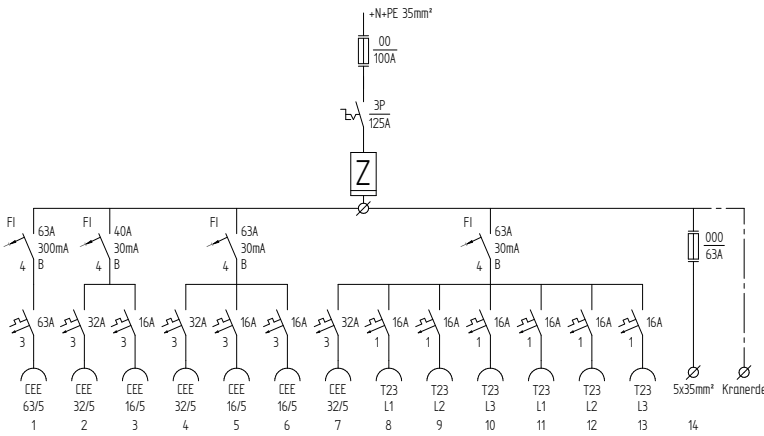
+N+PE 35mm²

00
100A

3P
125A

Z

FI
63A
300mA
4 B

FI
40A
30mA
4 B

FI
63A
30mA
4 B

FI
63A
30mA
4 B

000
63A

63A 3
32A 3
16A 3
32A 3
16A 3
16A 3
32A 3
16A 1
16A 1
16A 1
16A 1
16A 1
16A 1

CEE 63/5 1
CEE 32/5 2
CEE 16/5 3
CEE 32/5 4
CEE 16/5 5
CEE 16/5 6
CEE 32/5 7
T23 L1 8
T23 L2 9
T23 L3 10
T23 L1 11
T23 L2 12
T23 L3 13
5x35mm² 14
Kranerde